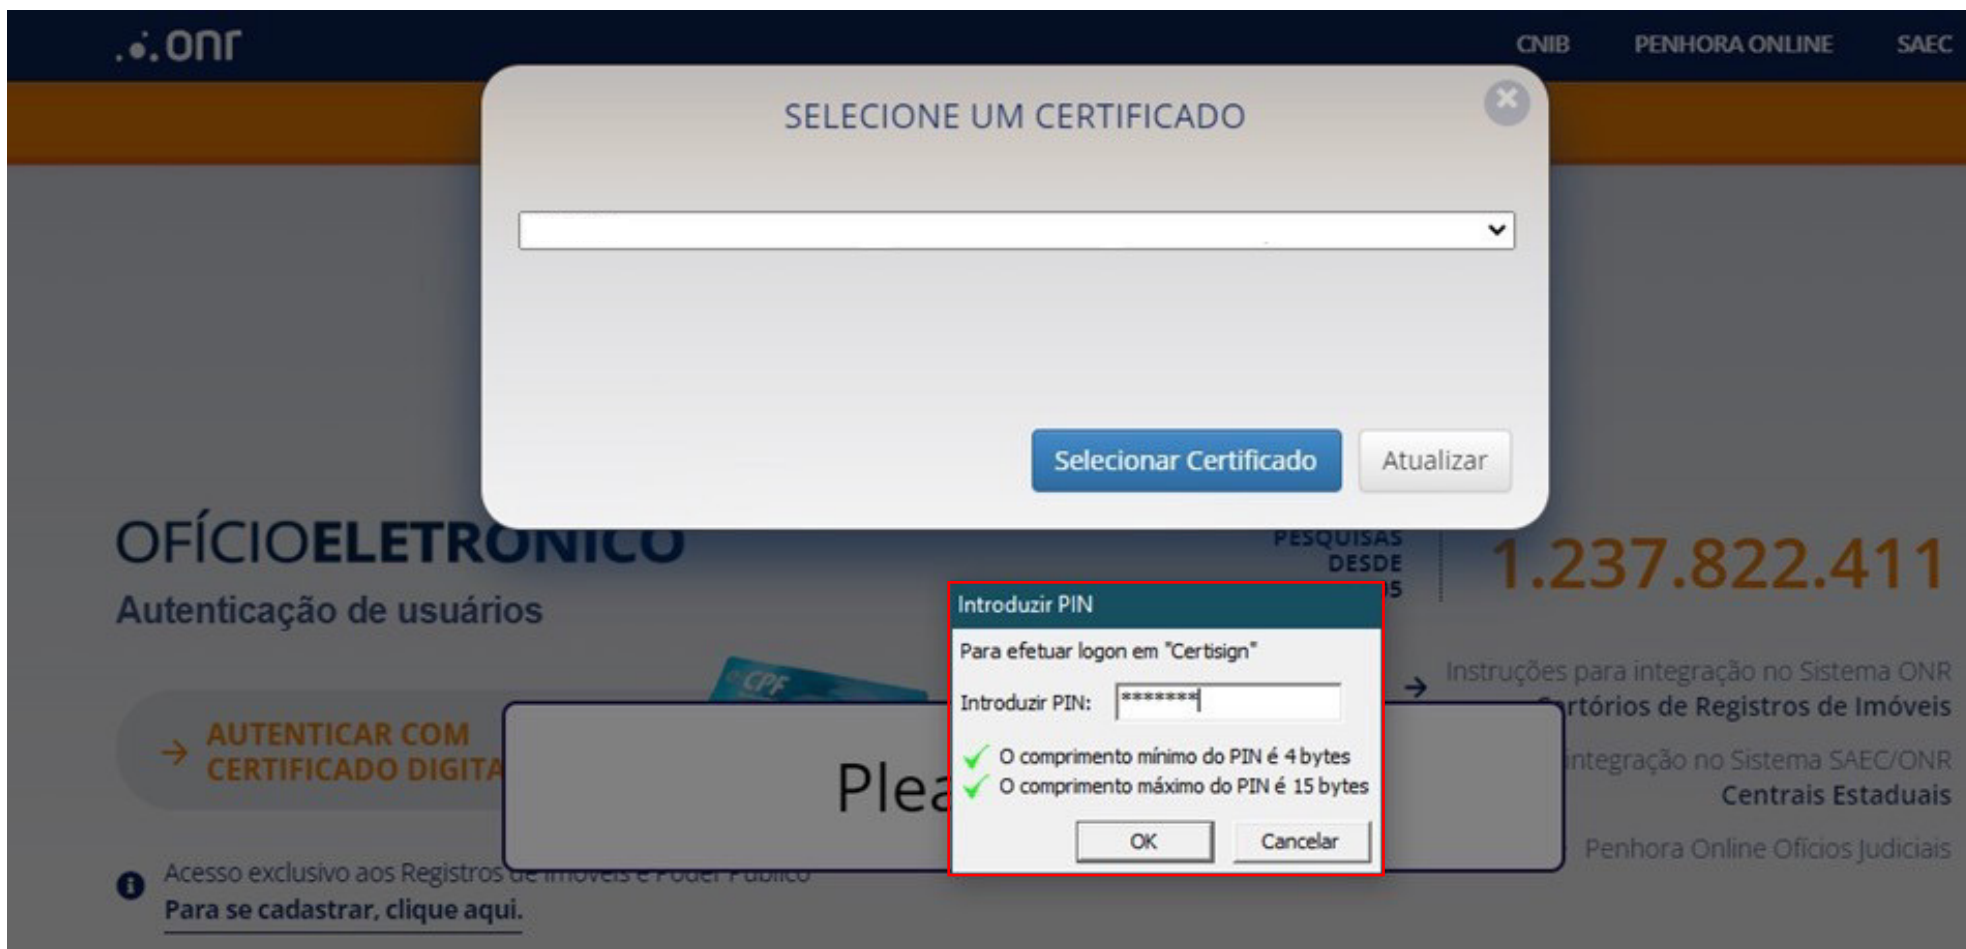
.•.onr

CNIB PENHORA ONLINE SAEC

SELECIONE UM CERTIFICADO

Selecionar Certificado Atualizar

OFÍCIOELETRÔNICO
Autenticação de usuários

PESQUISAS DESDE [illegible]5

1.237.822.411

Introduzir PIN
Para efetuar logon em "Certisign"
Introduzir PIN: *******
O comprimento mínimo do PIN é 4 bytes
O comprimento máximo do PIN é 15 bytes
OK Cancelar

CPF

AUTENTICAR COM CERTIFICADO DIGITA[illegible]

Plea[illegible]

Instruções para integração no Sistema ONR
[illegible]rtórios de Registros de Imóveis
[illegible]integração no Sistema SAEC/ONR
Centrais Estaduais
Penhora Online Ofícios Judiciais

Acesso exclusivo aos Registros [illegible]
Para se cadastrar, clique aqui.